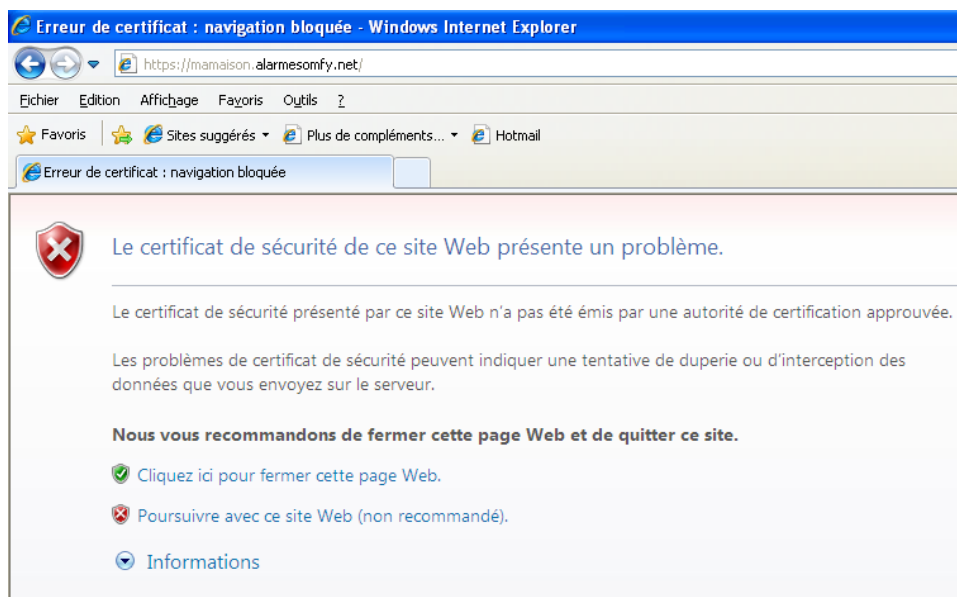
Erreur de certificat : navigation bloquée - Windows Internet Explorer

https://mamaison.alarmesomfy.net/

Fichier Edition Affichage Favoris Outils ?

Favoris Sites suggérés ▾ Plus de compléments... ▾ Hotmail

Erreur de certificat : navigation bloquée

Le certificat de sécurité de ce site Web présente un problème.

Le certificat de sécurité présenté par ce site Web n'a pas été émis par une autorité de certification approuvée.

Les problèmes de certificat de sécurité peuvent indiquer une tentative de duperie ou d'interception des données que vous envoyez sur le serveur.

Nous vous recommandons de fermer cette page Web et de quitter ce site.

Cliquez ici pour fermer cette page Web.

Poursuivre avec ce site Web (non recommandé).

Informations